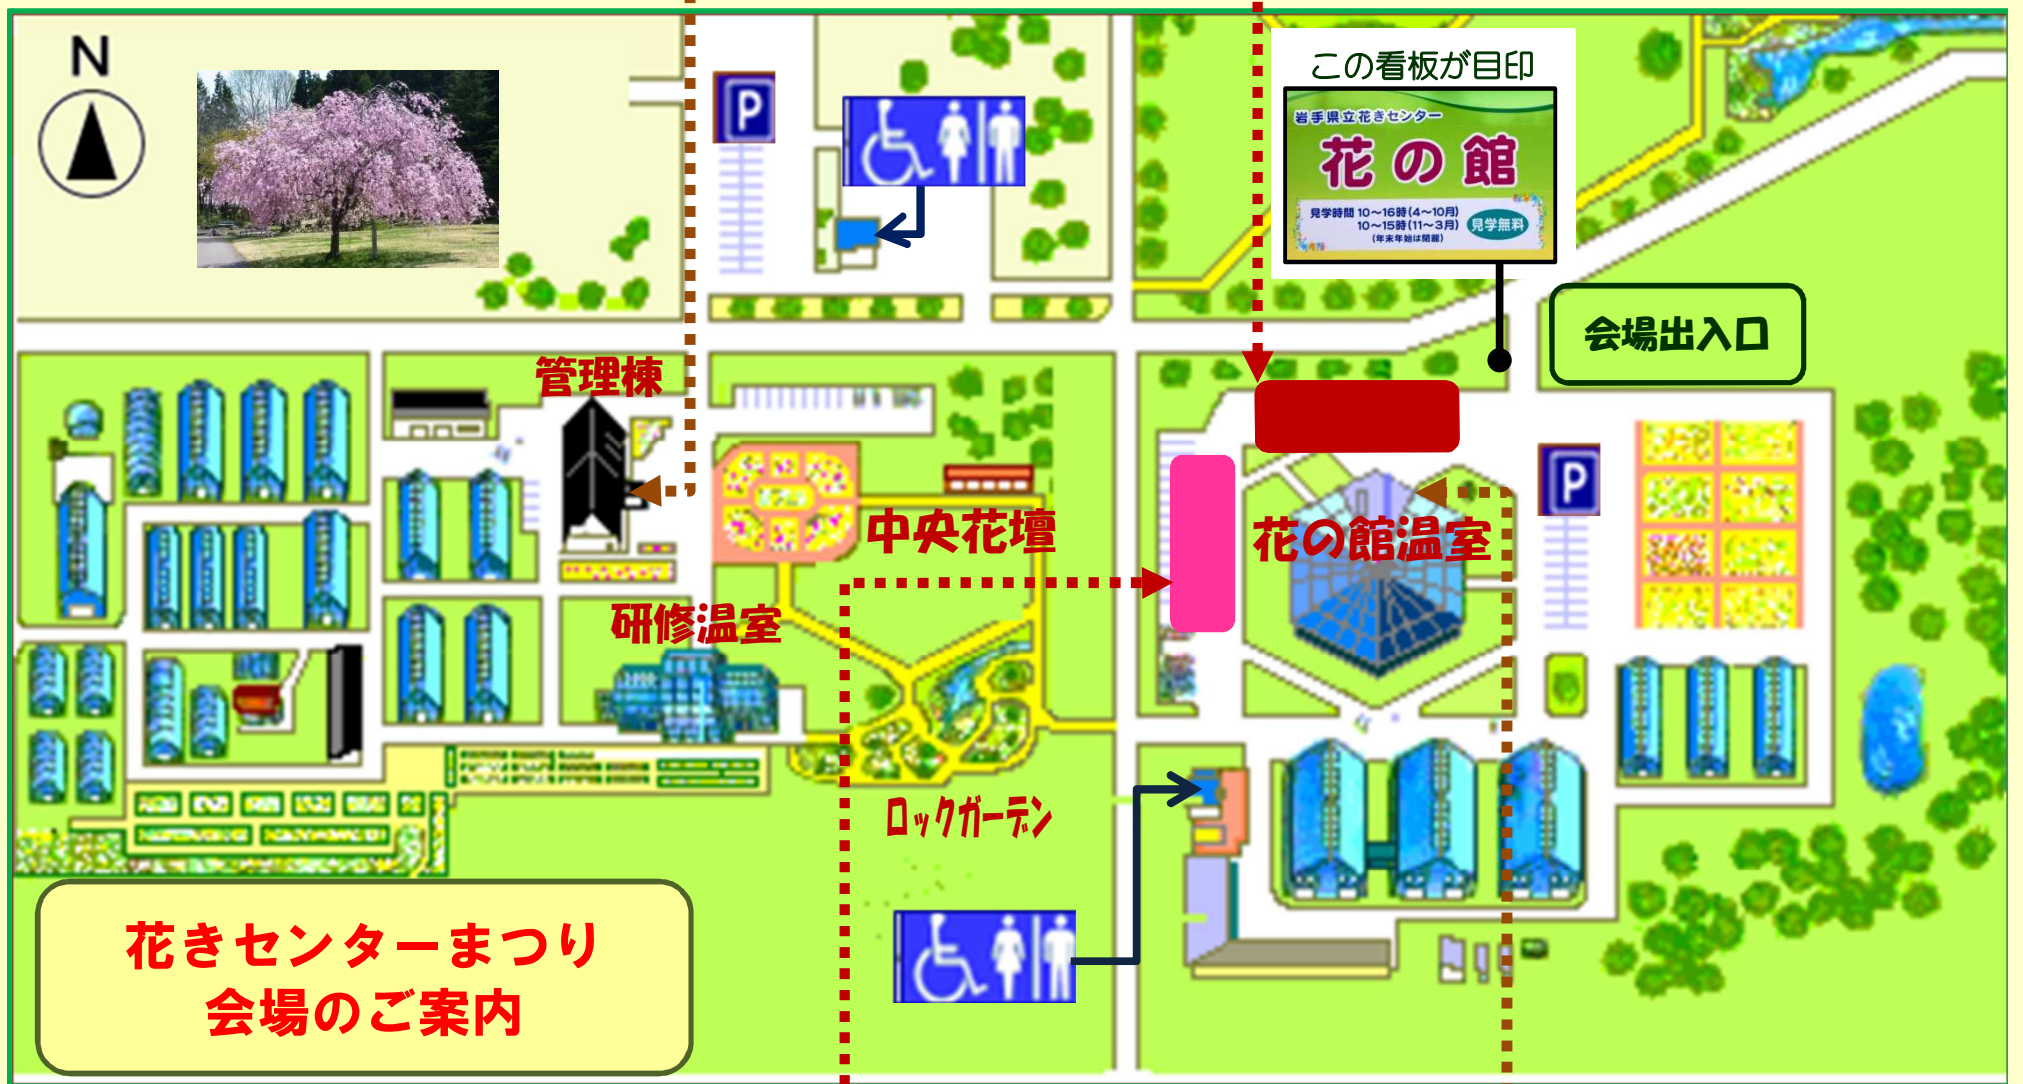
N

P

この看板が目印

岩手県立花きセンター

花の館

見学時間 10～16時(4～10月)
10～15時(11～3月)
(年末年始は閉館)
見学無料

会場出入口

管理棟

P

中央花壇

花の館温室

研修温室

ロックガーデン

花きセンターまつり
会場のご案内